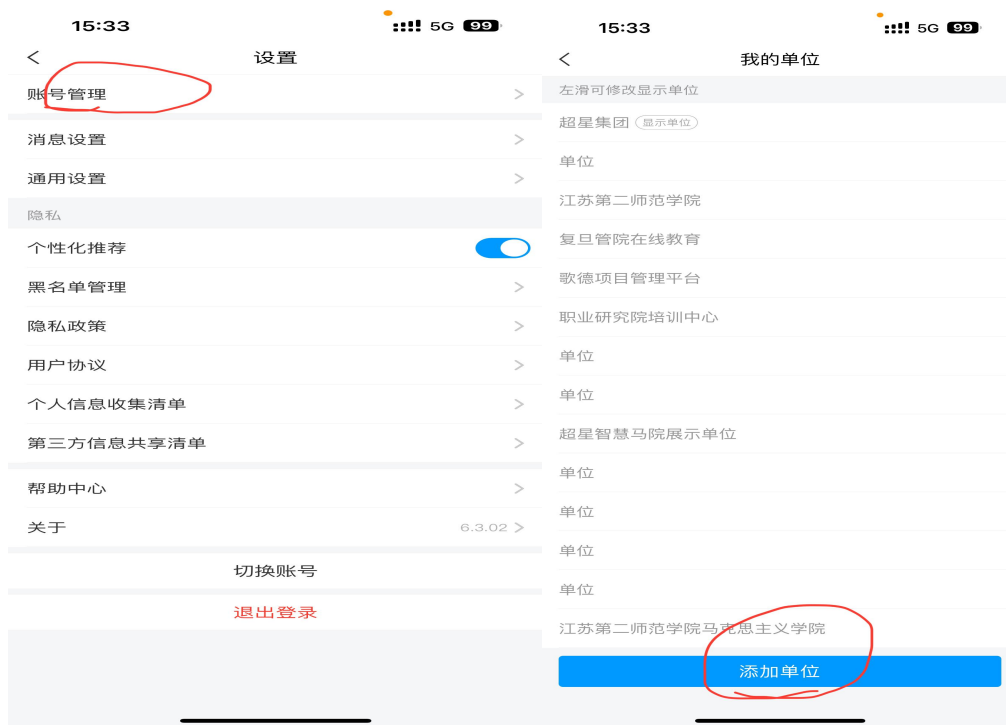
15:33 5G 99

<

设置

账号管理 >

消息设置 >

通用设置 >

隐私

个性化推荐

黑名单管理 >

隐私政策 >

用户协议 >

个人信息收集清单 >

第三方信息共享清单 >

帮助中心 >

关于 6.3.02 >

切换账号

退出登录

15:33 5G 99

<

我的单位

左滑可修改显示单位

超星集团 显示单位

单位

江苏第二师范学院

复旦管院在线教育

歌德项目管理平台

职业研究院培训中心

单位

单位

超星智慧马院展示单位

单位

单位

单位

单位

江苏第二师范学院马克思主义学院

添加单位